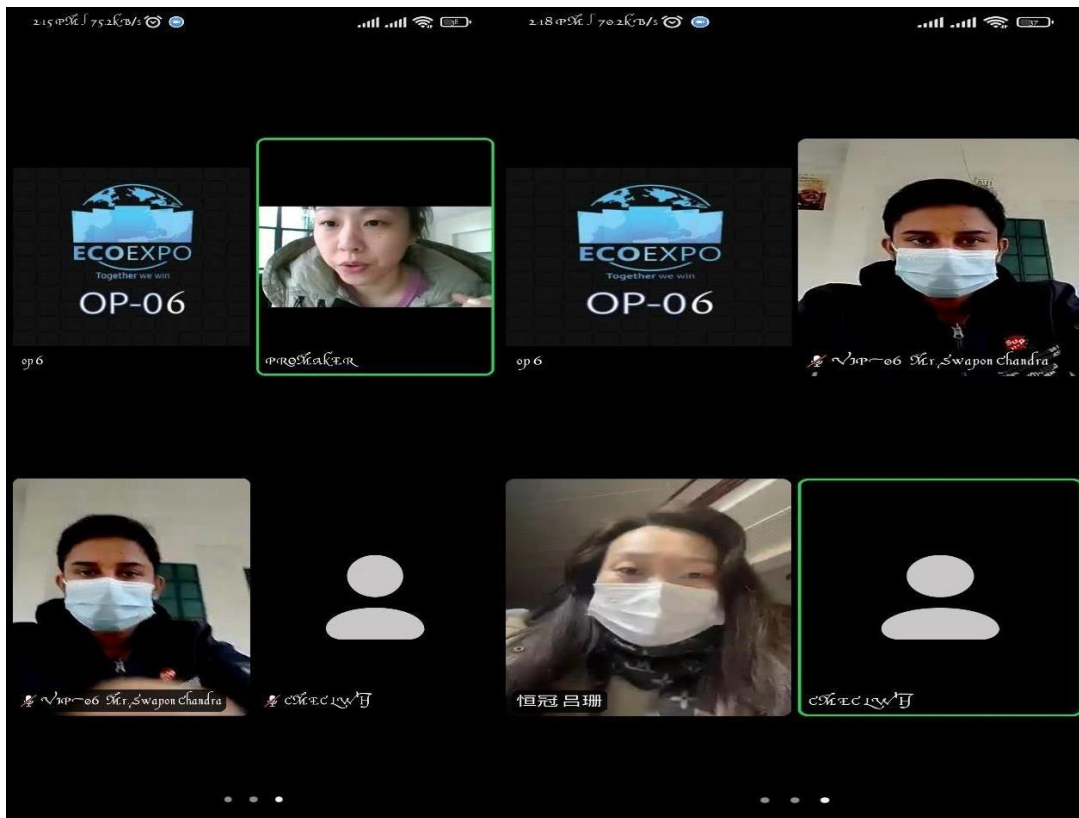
2:15 PM | 75.2KB/s

ECOEXPO
Together we win
OP-06

op6

PROMAKER

VIP-06 Mr.Swapon Chandra

CMEC LWT

2:18 PM | 70.2KB/s

ECOEXPO
Together we win
OP-06

op6

VIP-06 Mr.Swapon Chandra

恒冠 吕珊

CMEC LWT